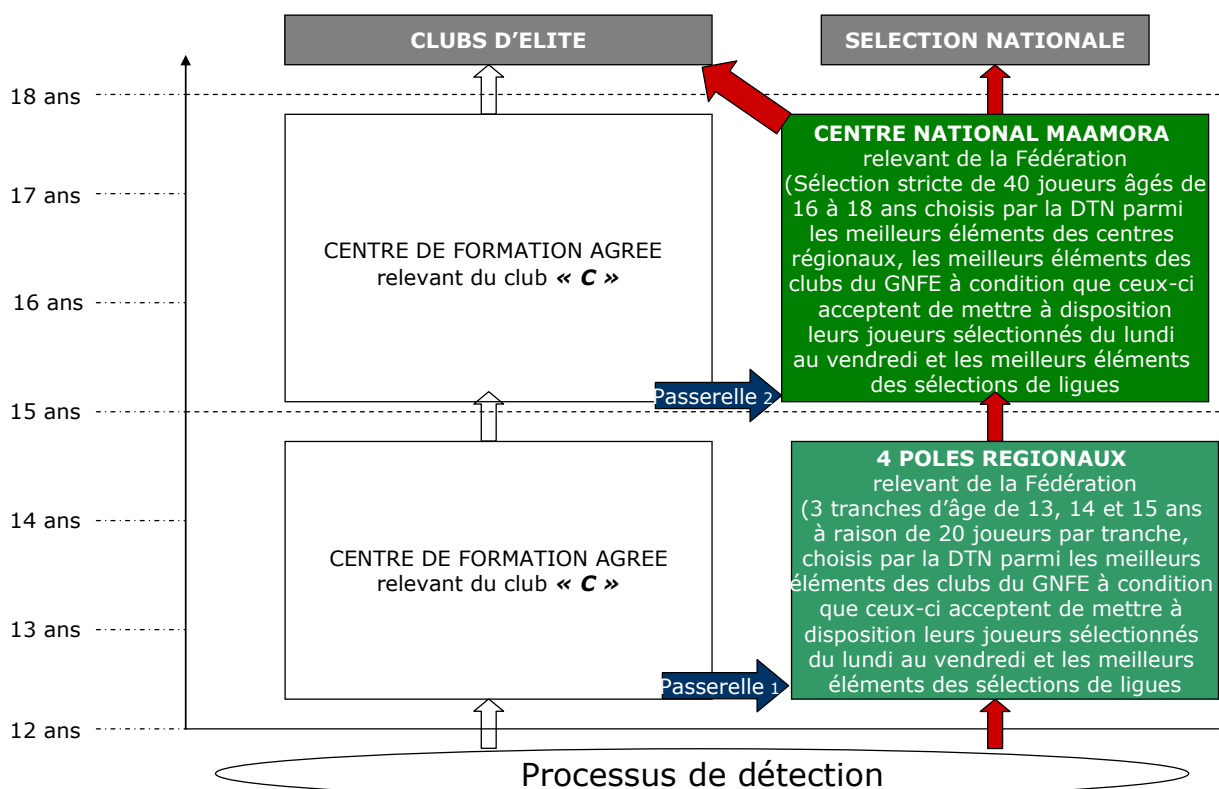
CLUBS D'ELITE

SELECTION NATIONALE

18 ans

17 ans

16 ans

15 ans

14 ans

13 ans

12 ans

CENTRE DE FORMATION AGREE relevant du club *« C »*

CENTRE NATIONAL MAAMORA
relevant de la Fédération
(Sélection stricte de 40 joueurs âgés de 16 à 18 ans choisis par la DTN parmi les meilleurs éléments des centres régionaux, les meilleurs éléments des clubs du GNFE à condition que ceux-ci acceptent de mettre à disposition leurs joueurs sélectionnés du lundi au vendredi et les meilleurs éléments des sélections de ligues

Passerelle 2

CENTRE DE FORMATION AGREE relevant du club *« C »*

4 POLES REGIONAUX
relevant de la Fédération
(3 tranches d'âge de 13, 14 et 15 ans à raison de 20 joueurs par tranche, choisis par la DTN parmi les meilleurs éléments des clubs du GNFE à condition que ceux-ci acceptent de mettre à disposition leurs joueurs sélectionnés du lundi au vendredi et les meilleurs éléments des sélections de ligues

Passerelle 1

Processus de détection